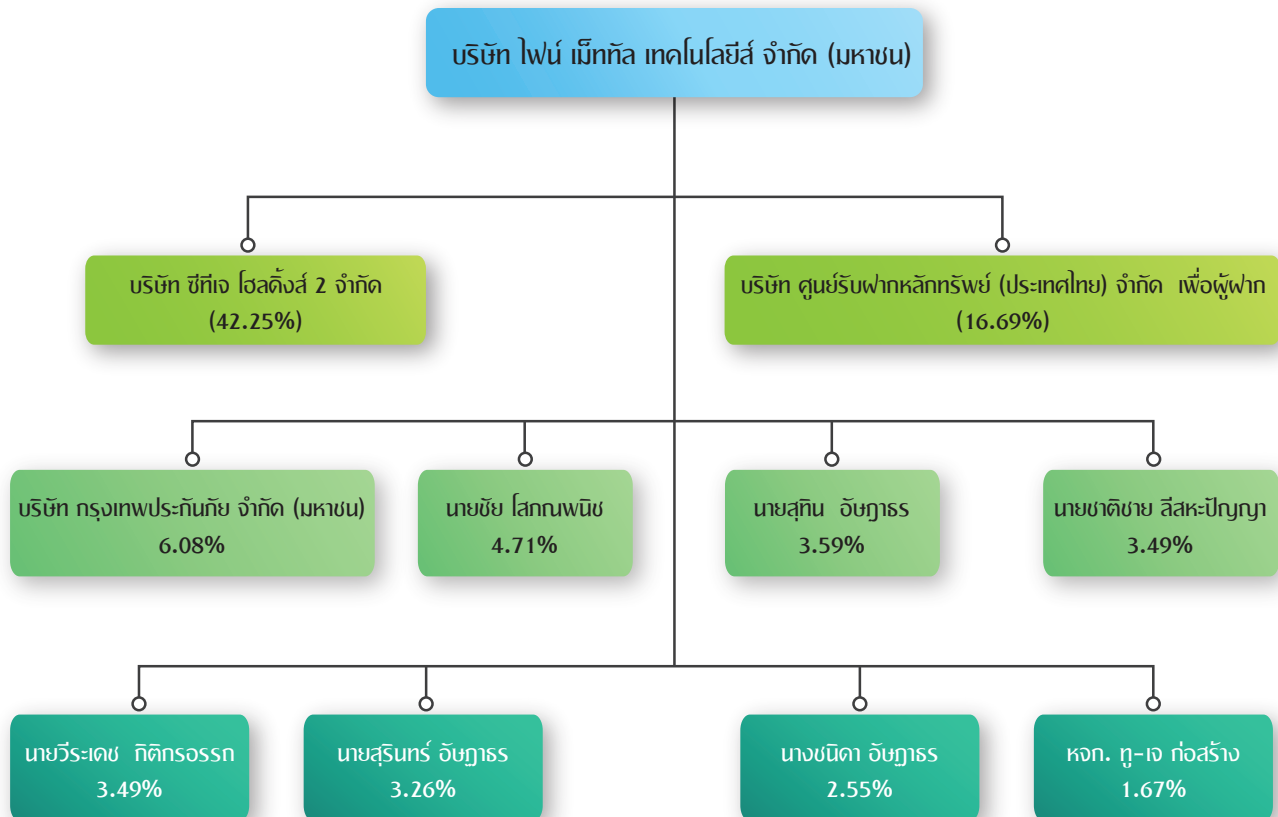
บริษัท ไฟน์ เม็ททัล เทคโนโลยีส์ จำกัด (มหาชน)

บริษัท ซีทีเจ โฮลดิ้งส์ 2 จำกัด
(42.25%)

บริษัท ศูนย์รับฝากหลักทรัพย์ (ประเทศไทย) จำกัด เพื่อผู้ฝาก
(16.69%)

บริษัท กรุงเทพประกันภัย จำกัด (มหาชน)
6.08%

นายชัย โสภณพนิช
4.71%

นายสุทิน อัษฎาธร
3.59%

นายชาติชาย ลีสหะปัญญา
3.49%

นายวีระเดช กิติกรอรรถ
3.49%

นายสุรินทร์ อัษฎาธร
3.26%

นางชนิดา อัษฎาธร
2.55%

หจก. ทู-เจ ก่อสร้าง
1.67%